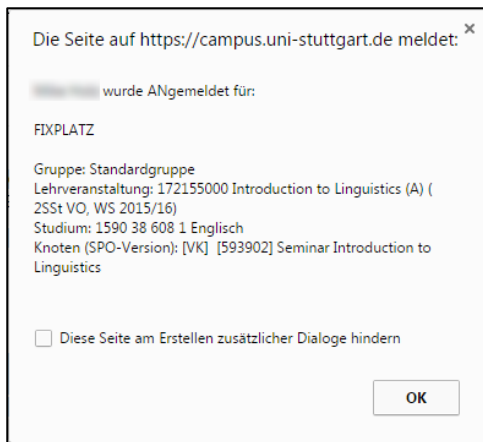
Die Seite auf https://campus.uni-stuttgart.de meldet: ×

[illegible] wurde ANgemeldet für:

FIXPLATZ

Gruppe: Standardgruppe
Lehrveranstaltung: 172155000 Introduction to Linguistics (A) ( 2SSt VO, WS 2015/16)
Studium: 1590 38 608 1 Englisch
Knoten (SPO-Version): [VK] [593902] Seminar Introduction to Linguistics

Diese Seite am Erstellen zusätzlicher Dialoge hindern

OK